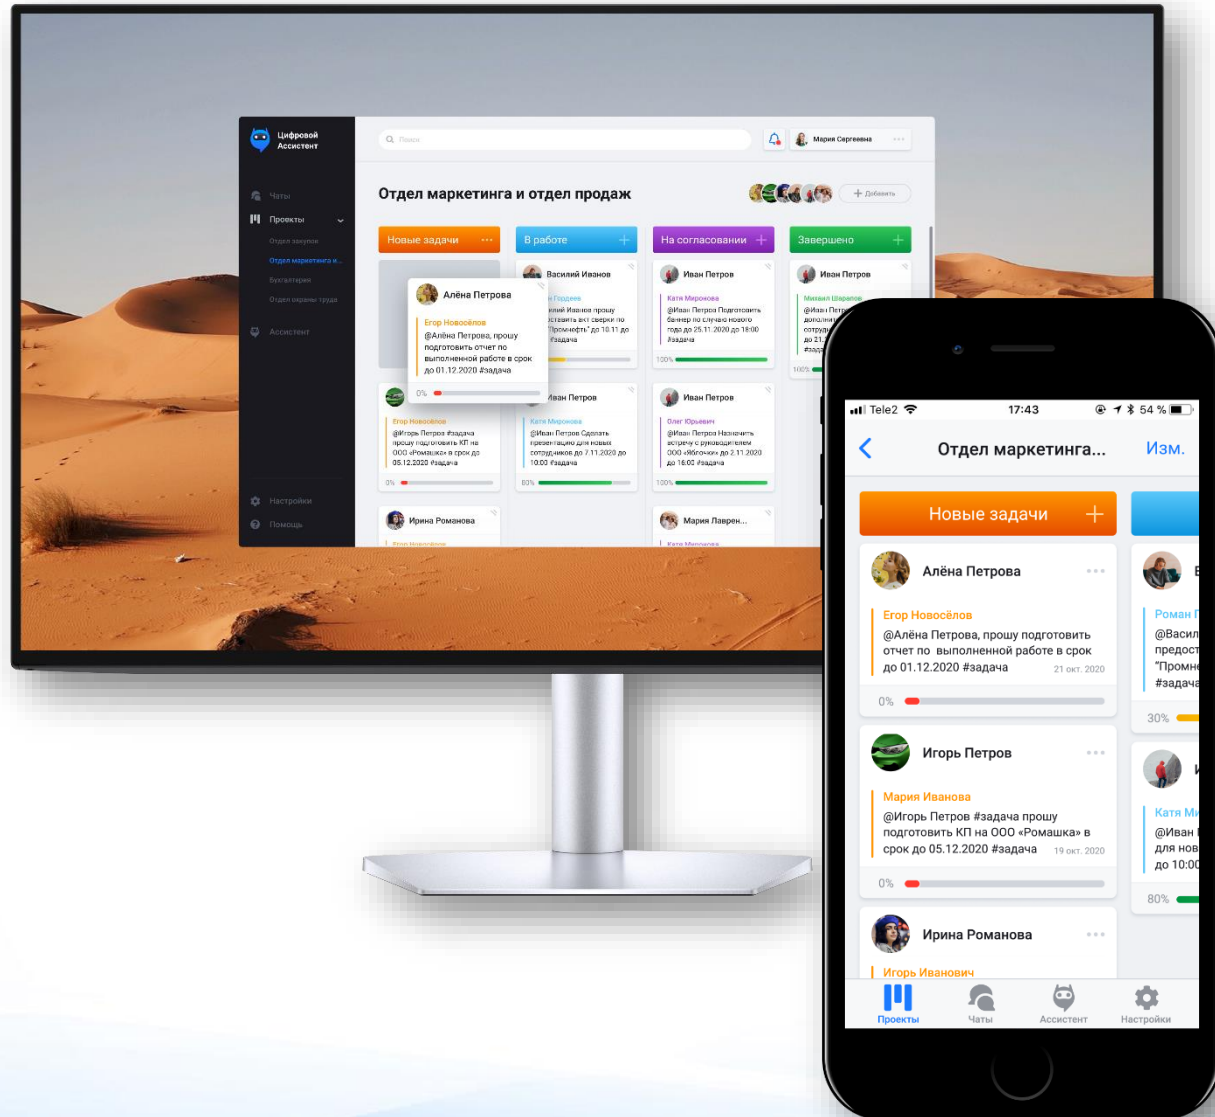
Цифровой Ассистент

Поиск

Мария Сергеевна

Чаты

Проекты

Отдел закупок

Отдел маркетинга и...

Бухгалтерия

Отдел охраны труда

Ассистент

Настройки

Помощь

Отдел маркетинга и отдел продаж

Добавить

Новые задачи

В работе

На согласовании

Завершено

Алёна Петрова

Егор Новосёлов

@Алёна Петрова, прошу подготовить отчет по выполненной работе в срок до 01.12.2020 #задача

0%

Василий Иванов

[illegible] Гордеев

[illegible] Иванов прошу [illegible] акт сверки по "Промнефть" до 10.11 до #задача

Иван Петров

Катя Миронова

@Иван Петров Подготовить баннер по случаю нового года до 25.11.2020 до 18:00 #задача

100%

Иван Петров

Михаил Шарапов

@Иван Петров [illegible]

100%

Егор Новосёлов

@Игорь Петров #задача прошу подготовить КП на ООО «Ромашка» в срок до 05.12.2020 #задача

0%

Иван Петров

Катя Миронова

@Иван Петров Сделать презентацию для новых сотрудников до 7.11.2020 до 10:00 #задача

80%

Иван Петров

Олег Юрьевич

@Иван Петров Назначить встречу с руководителем ООО «Яблочко» до 2.11.2020 до 16:00 #задача

100%

Ирина Романова

Мария Лаврен...

Tele2

17:43

54 %

Отдел маркетинга...

Изм.

Новые задачи

Алёна Петрова

Егор Новосёлов

@Алёна Петрова, прошу подготовить отчет по выполненной работе в срок до 01.12.2020 #задача

21 окт. 2020

0%

Игорь Петров

Мария Иванова

@Игорь Петров #задача прошу подготовить КП на ООО «Ромашка» в срок до 05.12.2020 #задача

19 окт. 2020

0%

Ирина Романова

Игорь Иванович

Роман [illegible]

@Васил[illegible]

предост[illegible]

"Промн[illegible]

#задача

30%

Катя М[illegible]

@Иван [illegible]

для нов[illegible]

до 10:00

80%

Проекты

Чаты

Ассистент

Настройки